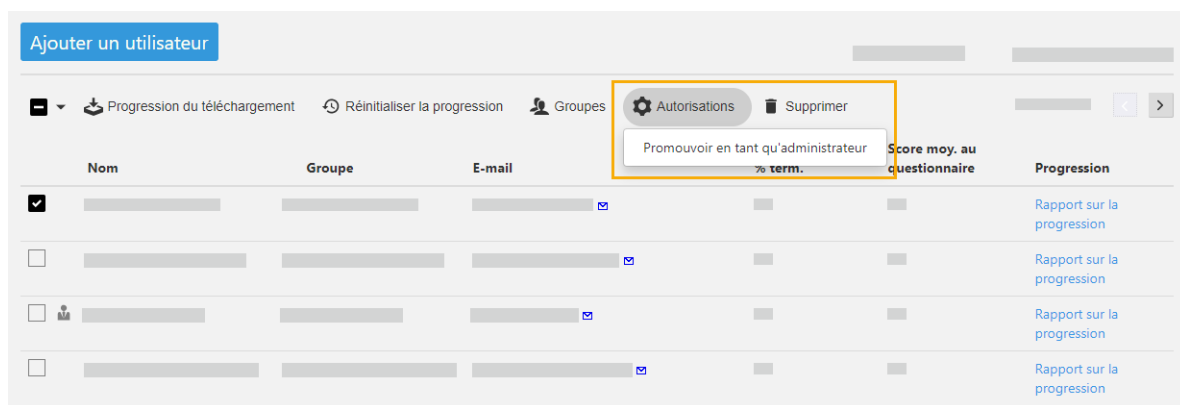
Ajouter un utilisateur

Progression du téléchargement | Réinitialiser la progression | Groupes | Autorisations | Supprimer

Promouvoir en tant qu'administrateur

| Nom | Groupe | E-mail | % term. | Score moy. au questionnaire | Progression |
|---|---|---|---|---|---|
| | | | | | Rapport sur la progression |
| | | | | | Rapport sur la progression |
| | | | | | Rapport sur la progression |
| | | | | | Rapport sur la progression |